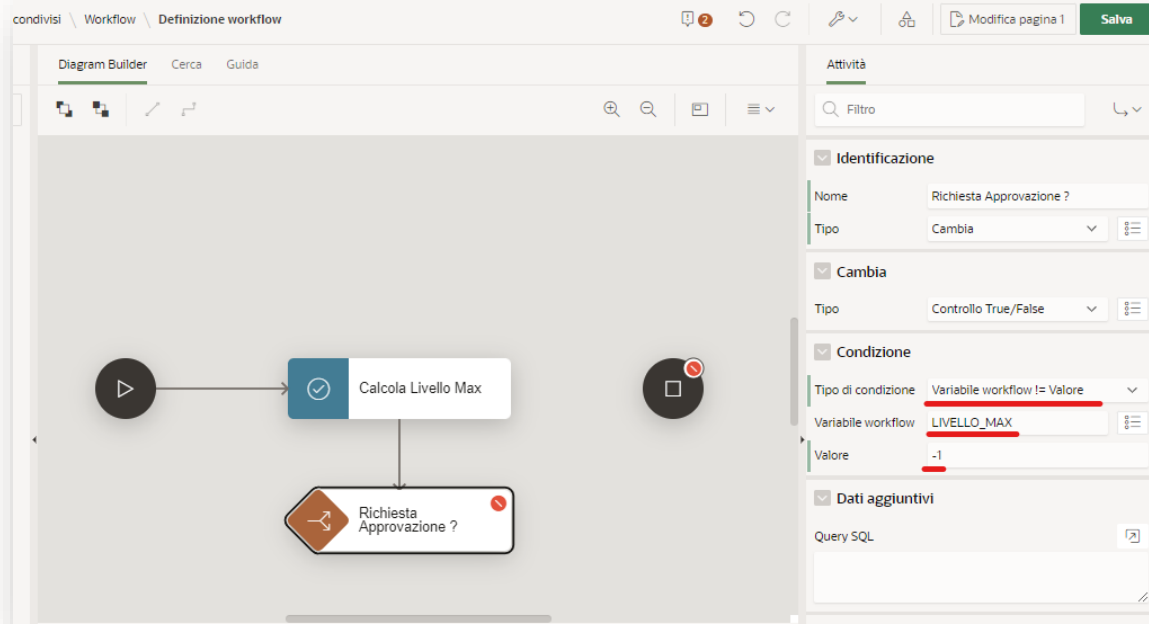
condivisi \ Workflow \ Definizione workflow

2

Modifica pagina 1

Salva

Diagram Builder Cerca Guida

Calcola Livello Max

Richiesta Approvazione ?

Attività

Filtro

Identificazione

Nome Richiesta Approvazione ?

Tipo Cambia

Cambia

Tipo Controllo True/False

Condizione

Tipo di condizione Variabile workflow != Valore

Variabile workflow LIVELLO_MAX

Valore -1

Dati aggiuntivi

Query SQL